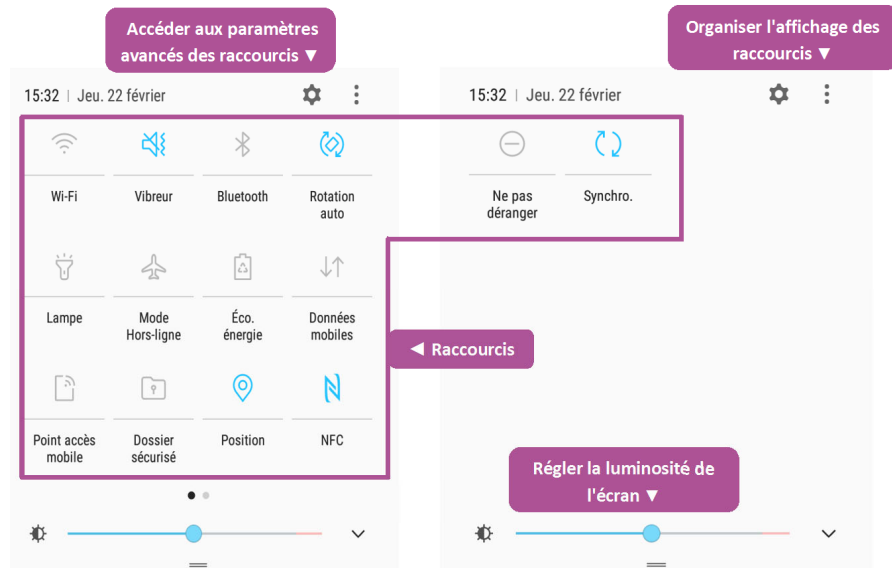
Accéder aux paramètres avancés des raccourcis ▼

Organiser l'affichage des raccourcis ▼

15:32 | Jeu. 22 février

Wi-Fi

Vibreur

Bluetooth

Rotation auto

Lampe

Mode Hors-ligne

Éco. énergie

Données mobiles

Point accès mobile

Dossier sécurisé

Position

NFC

15:32 | Jeu. 22 février

Ne pas déranger

Synchro.

◀ Raccourcis

Régler la luminosité de l'écran ▼